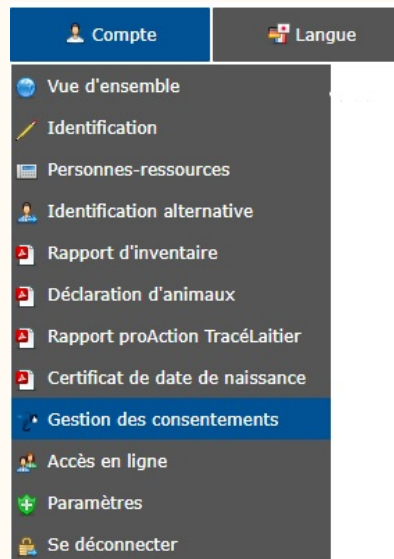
Compte
Langue
Vue d'ensemble
Identification
Personnes-ressources
Identification alternative
Rapport d'inventaire
Déclaration d'animaux
Rapport proAction TracéLaitier
Certificat de date de naissance
Gestion des consentements
Accès en ligne
Paramètres
Se déconnecter